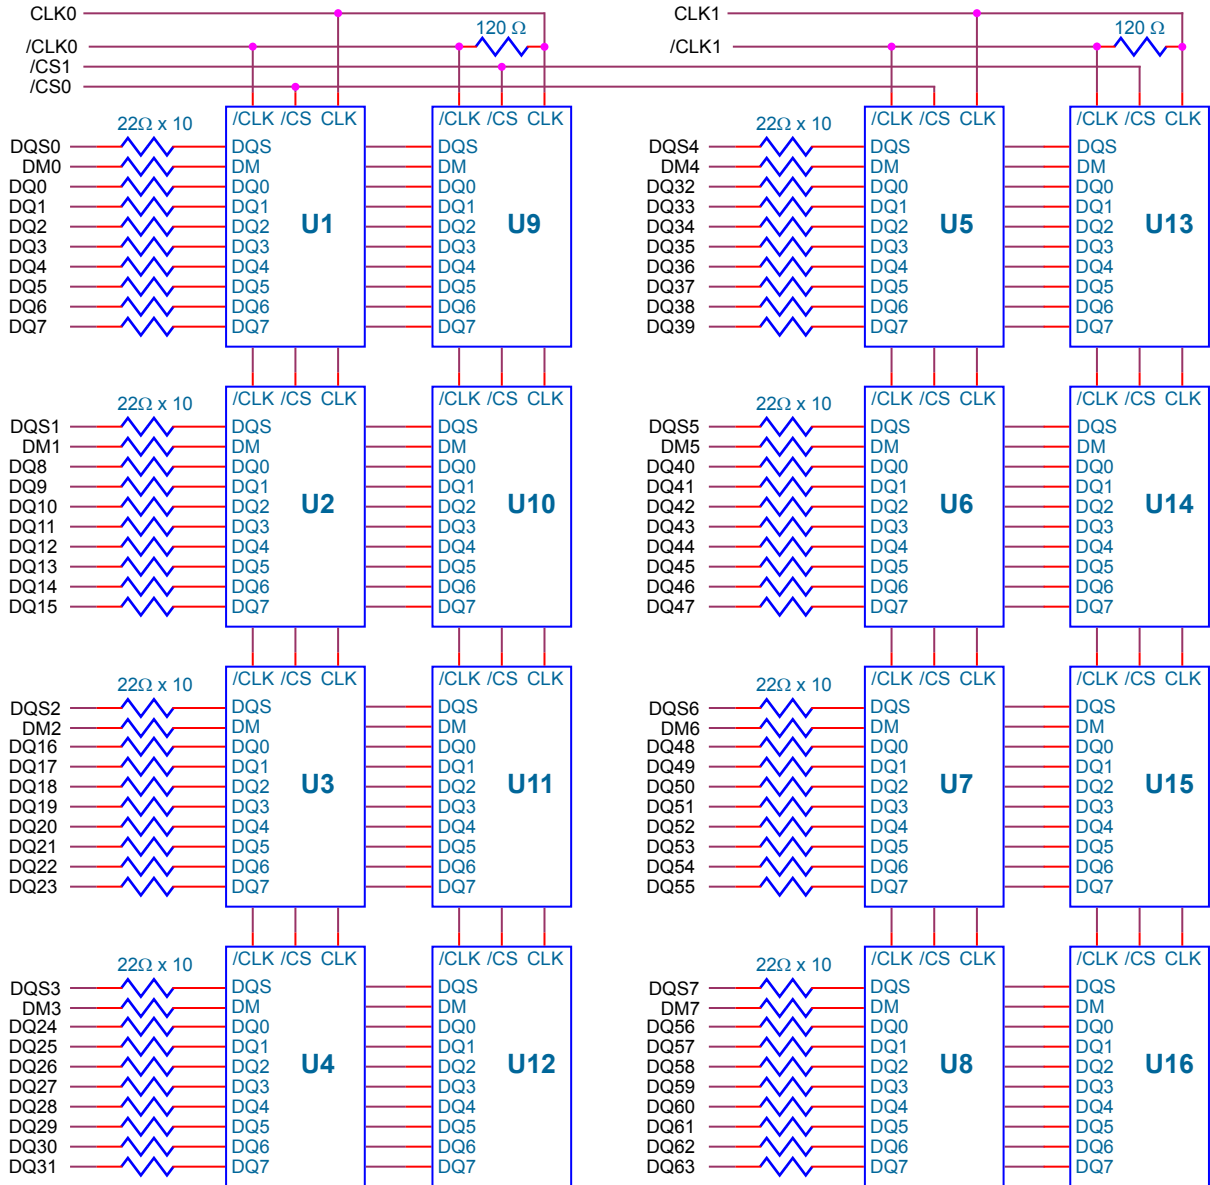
CLK0
/CLK0
/CS1
/CS0
120 Ω
CLK1
/CLK1
120 Ω

22Ω x 10
DQS0
DM0
DQ0
DQ1
DQ2
DQ3
DQ4
DQ5
DQ6
DQ7

/CLK /CS CLK
DQS
DM
DQ0
DQ1
DQ2
DQ3
DQ4
DQ5
DQ6
DQ7
U1

/CLK /CS CLK
DQS
DM
DQ0
DQ1
DQ2
DQ3
DQ4
DQ5
DQ6
DQ7
U9

22Ω x 10
DQS4
DM4
DQ32
DQ33
DQ34
DQ35
DQ36
DQ37
DQ38
DQ39

/CLK /CS CLK
DQS
DM
DQ0
DQ1
DQ2
DQ3
DQ4
DQ5
DQ6
DQ7
U5

/CLK /CS CLK
DQS
DM
DQ0
DQ1
DQ2
DQ3
DQ4
DQ5
DQ6
DQ7
U13

22Ω x 10
DQS1
DM1
DQ8
DQ9
DQ10
DQ11
DQ12
DQ13
DQ14
DQ15

/CLK /CS CLK
DQS
DM
DQ0
DQ1
DQ2
DQ3
DQ4
DQ5
DQ6
DQ7
U2

/CLK /CS CLK
DQS
DM
DQ0
DQ1
DQ2
DQ3
DQ4
DQ5
DQ6
DQ7
U10

22Ω x 10
DQS5
DM5
DQ40
DQ41
DQ42
DQ43
DQ44
DQ45
DQ46
DQ47

/CLK /CS CLK
DQS
DM
DQ0
DQ1
DQ2
DQ3
DQ4
DQ5
DQ6
DQ7
U6

/CLK /CS CLK
DQS
DM
DQ0
DQ1
DQ2
DQ3
DQ4
DQ5
DQ6
DQ7
U14

22Ω x 10
DQS2
DM2
DQ16
DQ17
DQ18
DQ19
DQ20
DQ21
DQ22
DQ23

/CLK /CS CLK
DQS
DM
DQ0
DQ1
DQ2
DQ3
DQ4
DQ5
DQ6
DQ7
U3

/CLK /CS CLK
DQS
DM
DQ0
DQ1
DQ2
DQ3
DQ4
DQ5
DQ6
DQ7
U11

22Ω x 10
DQS6
DM6
DQ48
DQ49
DQ50
DQ51
DQ52
DQ53
DQ54
DQ55

/CLK /CS CLK
DQS
DM
DQ0
DQ1
DQ2
DQ3
DQ4
DQ5
DQ6
DQ7
U7

/CLK /CS CLK
DQS
DM
DQ0
DQ1
DQ2
DQ3
DQ4
DQ5
DQ6
DQ7
U15

22Ω x 10
DQS3
DM3
DQ24
DQ25
DQ26
DQ27
DQ28
DQ29
DQ30
DQ31

/CLK /CS CLK
DQS
DM
DQ0
DQ1
DQ2
DQ3
DQ4
DQ5
DQ6
DQ7
U4

/CLK /CS CLK
DQS
DM
DQ0
DQ1
DQ2
DQ3
DQ4
DQ5
DQ6
DQ7
U12

22Ω x 10
DQS7
DM7
DQ56
DQ57
DQ58
DQ59
DQ60
DQ61
DQ62
DQ63

/CLK /CS CLK
DQS
DM
DQ0
DQ1
DQ2
DQ3
DQ4
DQ5
DQ6
DQ7
U8

/CLK /CS CLK
DQS
DM
DQ0
DQ1
DQ2
DQ3
DQ4
DQ5
DQ6
DQ7
U16